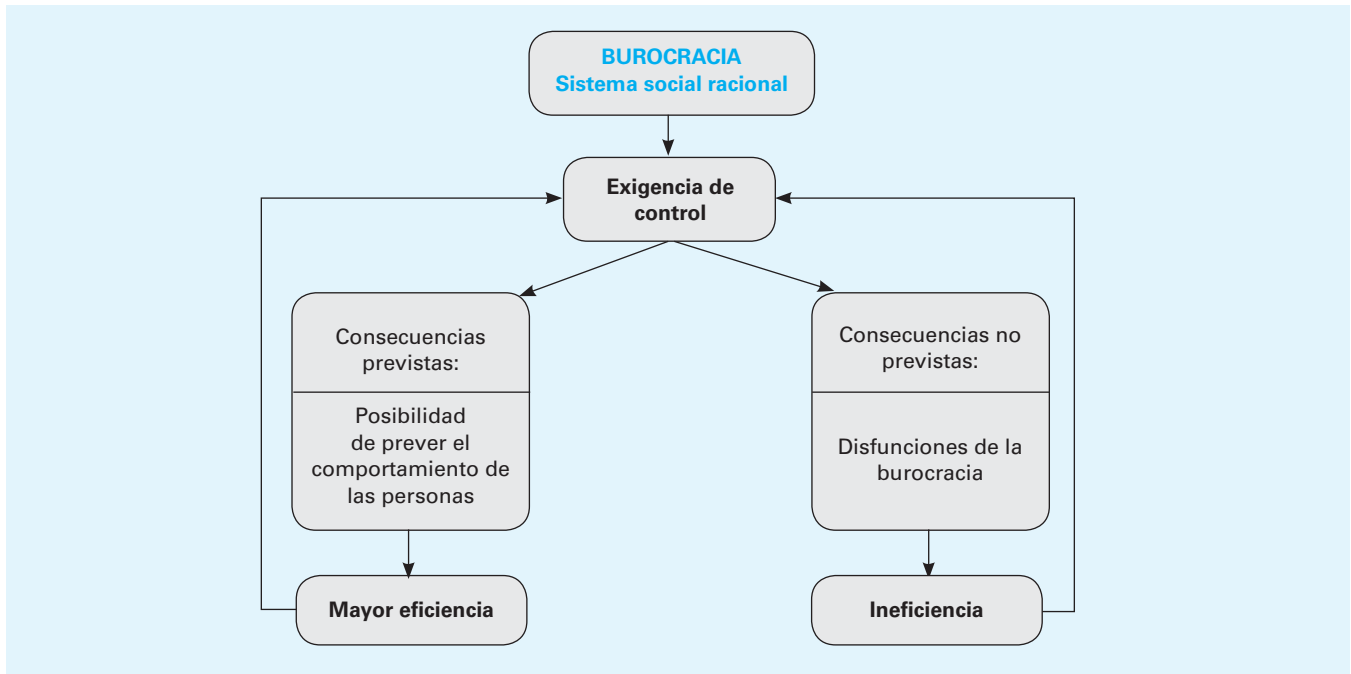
BUROCRACIA
Sistema social racional

Exigencia de control

Consecuencias previstas:

Posibilidad de prever el comportamiento de las personas

Consecuencias no previstas:

Disfunciones de la burocracia

Mayor eficiencia

Ineficiencia